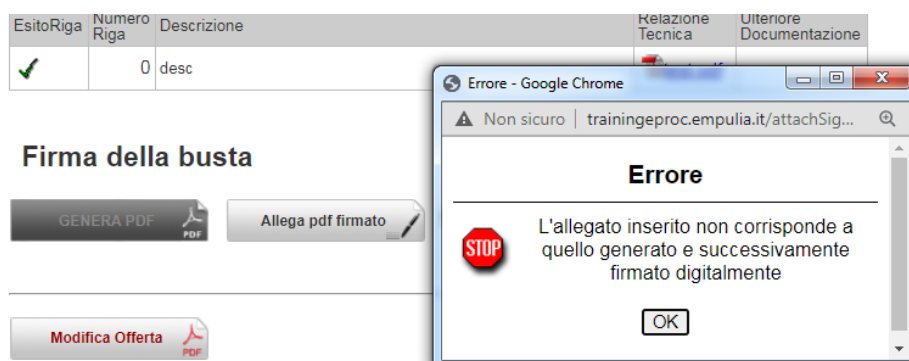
| EsitoRiga | Numero Riga | Descrizione | Relazione Tecnica | Ulteriore Documentazione |
|---|---|---|---|---|
| ✓ | 0 | desc | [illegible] | |

Firma della busta

GENERA PDF PDF

Allega pdf firmato

Modifica Offerta PDF

Errore - Google Chrome

Non sicuro | trainingeproc.empulia.it/attachSig...

Errore

STOP

L'allegato inserito non corrisponde a quello generato e successivamente firmato digitalmente

OK